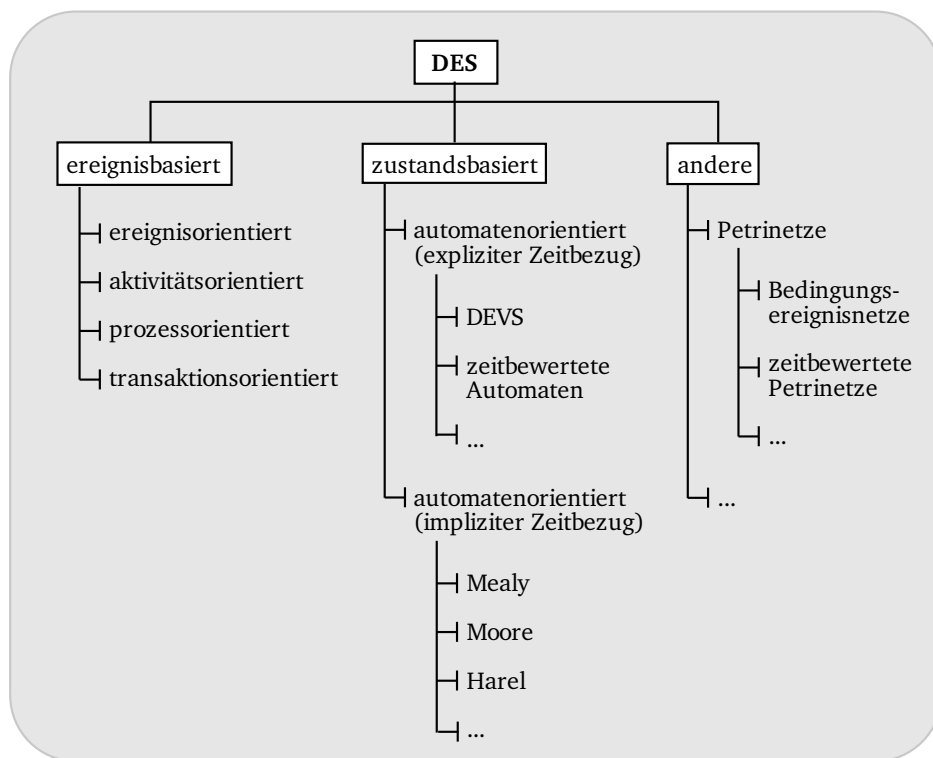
DES

ereignisbasiert

ereignisorientiert
aktivitätsorientiert
prozessorientiert
transaktionsorientiert

zustandsbasiert

automatenorientiert (expliziter Zeitbezug)
DEVS
zeitbewertete Automaten
...

automatenorientiert (impliziter Zeitbezug)
Mealy
Moore
Harel
...

andere

Petrinetze
Bedingungsereignisnetze
zeitbewertete Petrinetze
...

...